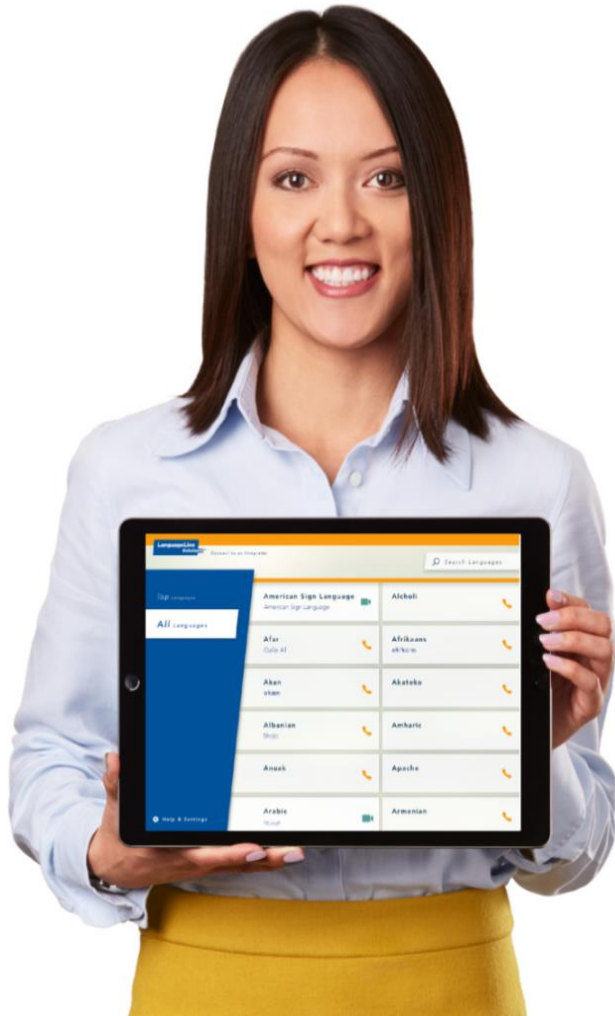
LanguageLine Solutions

Connect to an Interpreter

Search Languages

Top Languages

All Languages

Help & Settings

American Sign Language
American Sign Language

Alcholi

Afar
Qafar Af

Afrikaans
afrikaans

Akan
akan

Akateko

Albanian
Shqip

Amharic

Anuak

Apache

Arabic
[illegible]

Armenian